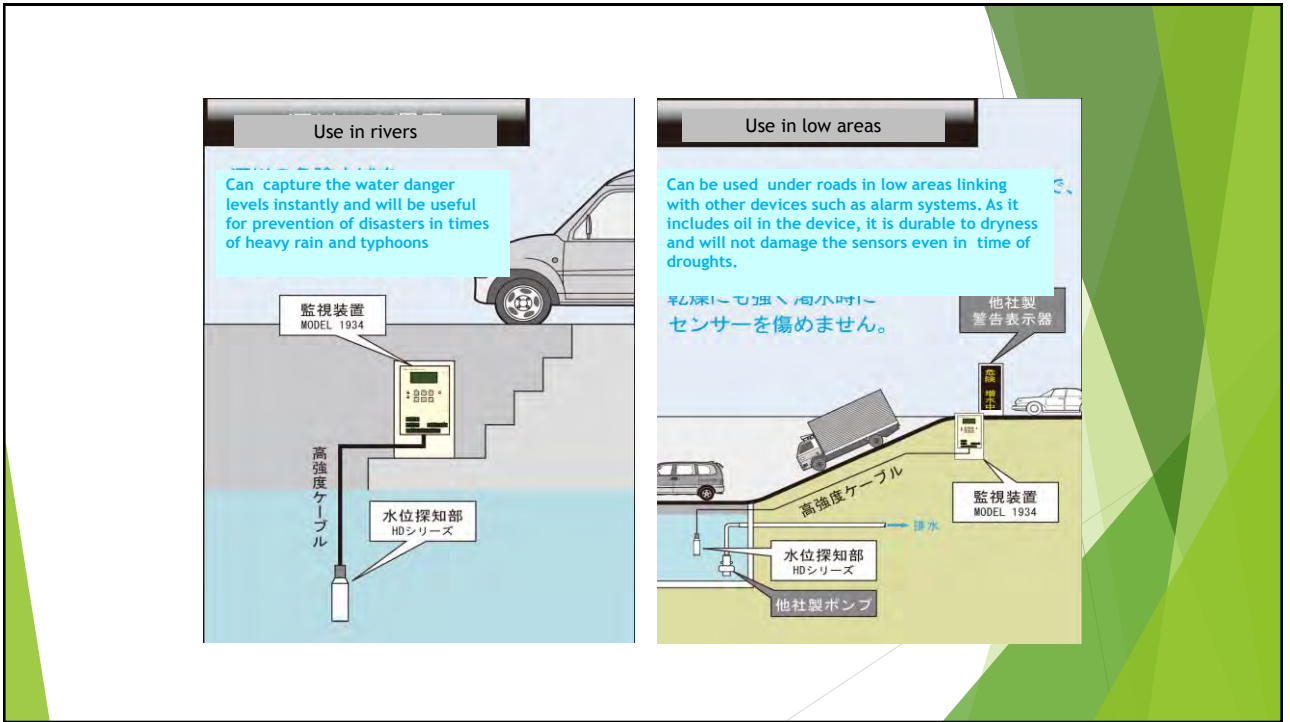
Use in rivers

Can capture the water danger levels instantly and will be useful for prevention of disasters in times of heavy rain and typhoons

監視装置
MODEL 1934

高強度ケーブル

水位探知部
HDシリーズ

Use in low areas

Can be used under roads in low areas linking with other devices such as alarm systems. As it includes oil in the device, it is durable to dryness and will not damage the sensors even in time of droughts.

乾燥にも強く渇水時に
センサーを傷めません。

他社製
警告表示器

危険
排水中

高強度ケーブル

監視装置
MODEL 1934

排水

水位探知部
HDシリーズ

他社製ポンプ